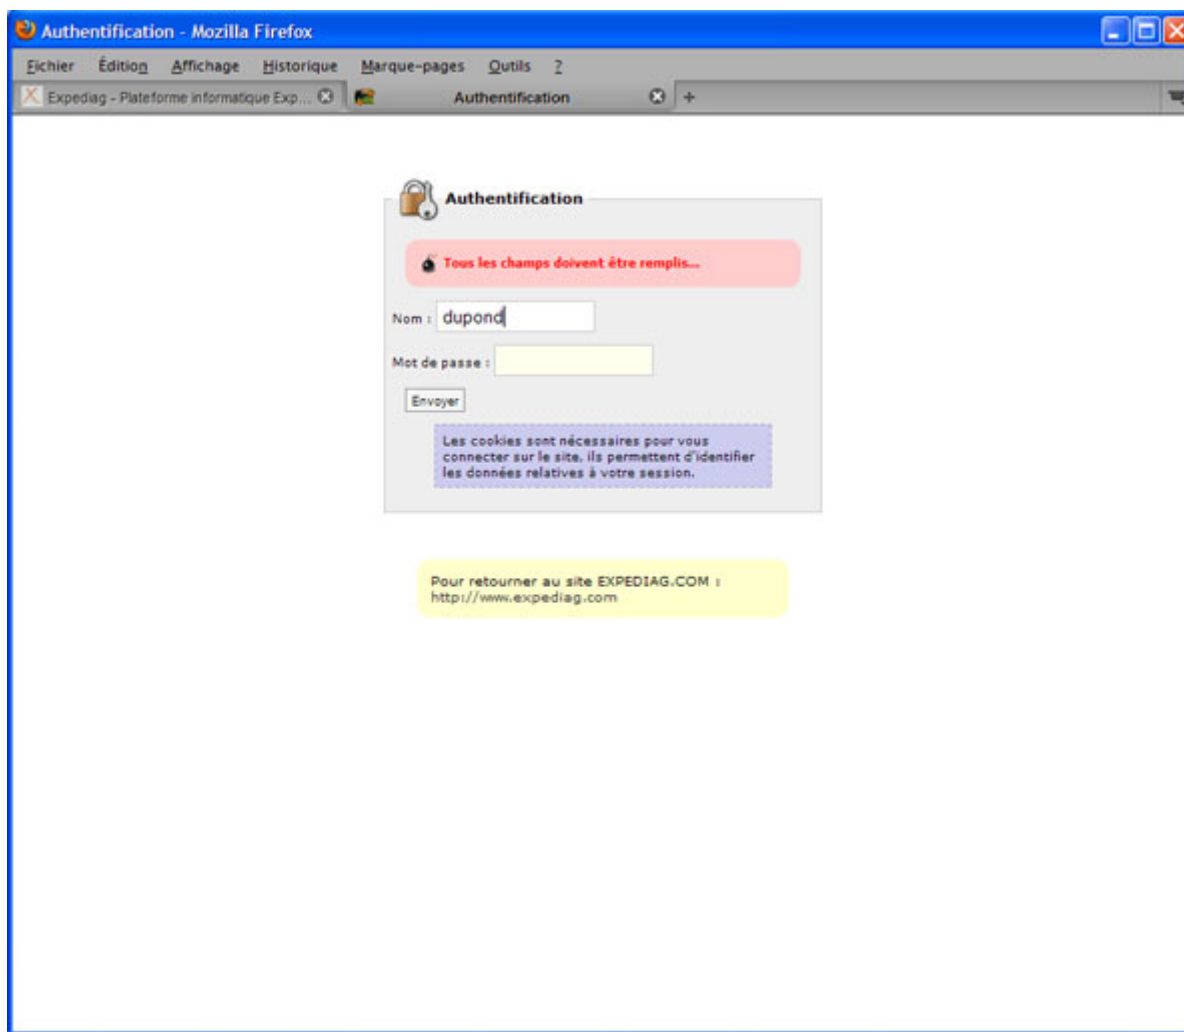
Authentification - Mozilla Firefox

Fichier Édition Affichage Historique Marque-pages Outils ?

Expediag - Plateforme informatique Exp... Authentification +

Authentification

Tous les champs doivent être remplis...

Nom : dupond

Mot de passe :

Envoyer

Les cookies sont nécessaires pour vous connecter sur le site, ils permettent d'identifier les données relatives à votre session.

Pour retourner au site EXPEDIAG.COM : http://www.expediag.com